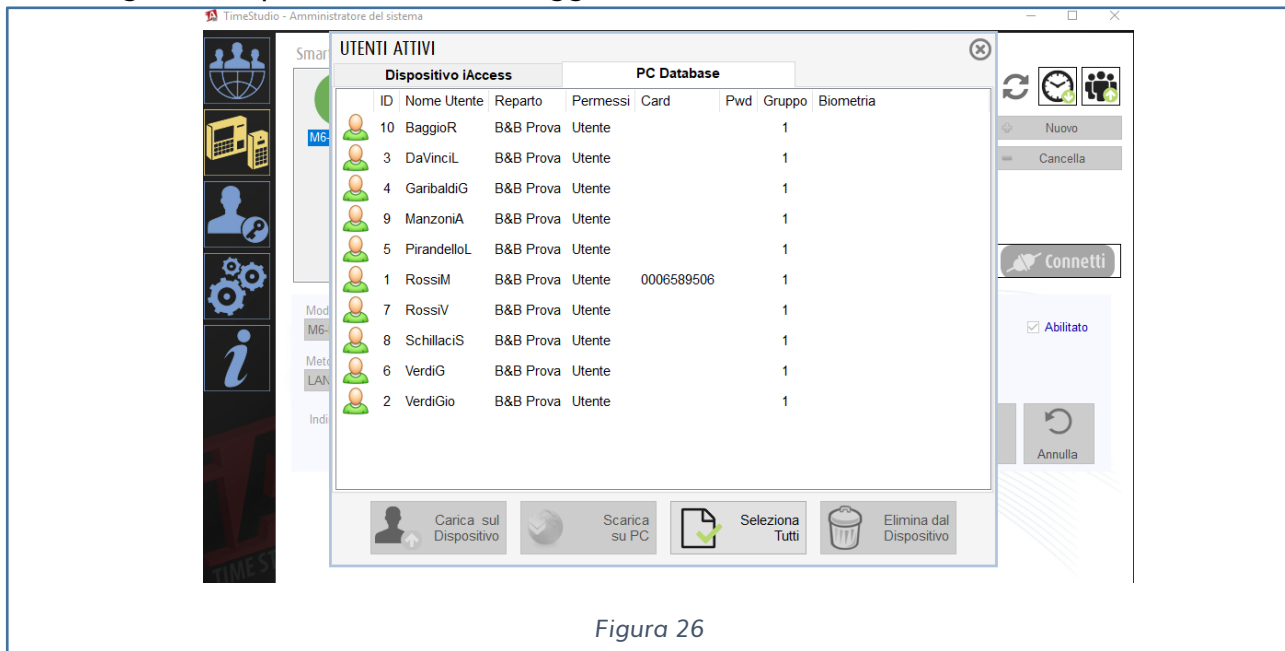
TimeStudio - Amministratore del sistema

Smar

M6-

UTENTI ATTIVI

Dispositivo iAccess | PC Database

| ID | Nome Utente | Reparto | Permessi | Card | Pwd | Gruppo | Biometria |
|---|---|---|---|---|---|---|---|
| 10 | BaggioR | B&B Prova | Utente | | | 1 | |
| 3 | DaVinciL | B&B Prova | Utente | | | 1 | |
| 4 | GaribaldiG | B&B Prova | Utente | | | 1 | |
| 9 | ManzoniA | B&B Prova | Utente | | | 1 | |
| 5 | PirandelloL | B&B Prova | Utente | | | 1 | |
| 1 | RossiM | B&B Prova | Utente | 0006589506 | | 1 | |
| 7 | RossiV | B&B Prova | Utente | | | 1 | |
| 8 | SchillaciS | B&B Prova | Utente | | | 1 | |
| 6 | VerdiG | B&B Prova | Utente | | | 1 | |
| 2 | VerdiGio | B&B Prova | Utente | | | 1 | |

Carica sul Dispositivo

Scarica su PC

Seleziona Tutti

Elimina dal Dispositivo

Nuovo

Cancella

Connetti

Mod
M6-

Abilitato

Meto
LAN

Indi

Annulla

Figura 26